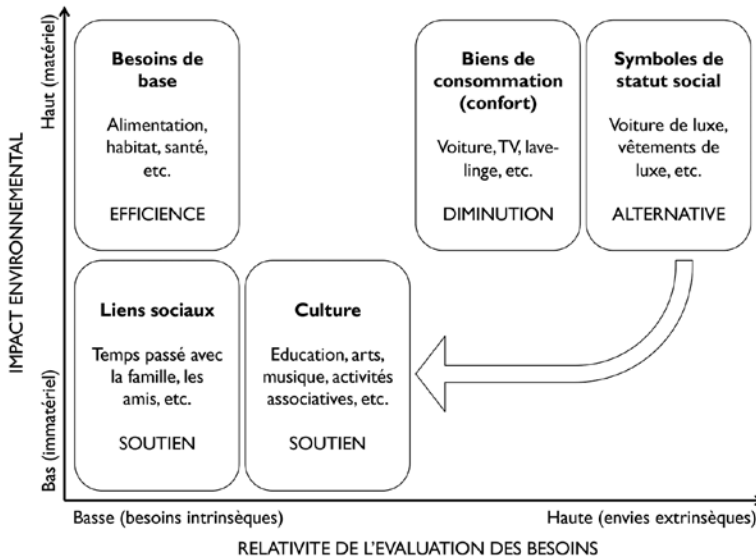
IMPACT ENVIRONNEMENTAL

Haut (matériel)

Bas (immatériel)

Besoins de base

Alimentation, habitat, santé, etc.

EFFICIENCE

Biens de consommation (confort)

Voiture, TV, lave-linge, etc.

DIMINUTION

Symboles de statut social

Voiture de luxe, vêtements de luxe, etc.

ALTERNATIVE

Liens sociaux

Temps passé avec la famille, les amis, etc.

SOUTIEN

Culture

Education, arts, musique, activités associatives, etc.

SOUTIEN

Basse (besoins intrinsèques)

Haute (envies extrinsèques)

RELATIVITE DE L'EVALUATION DES BESOINS